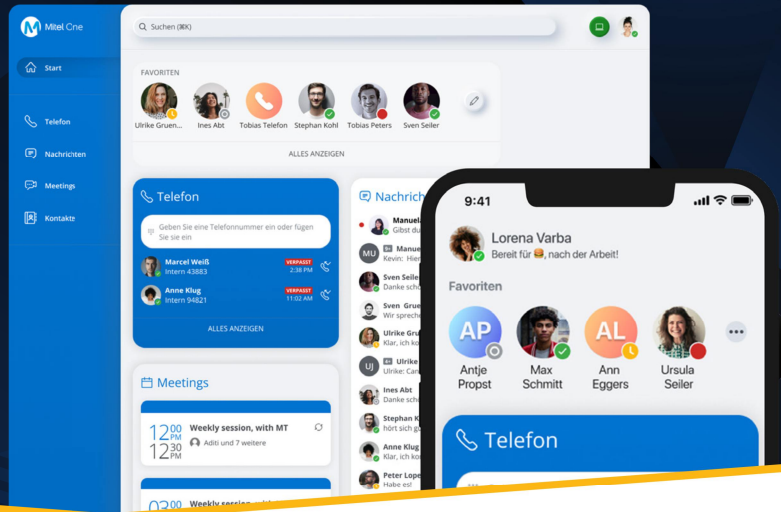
Mitel One

Start

Telefon

Nachrichten

Meetings

Kontakte

Suchen (⌘K)

FAVORITEN

Ulrike Gruen... Ines Abt Tobias Telefon Stephan Kohl Tobias Peters Sven Seiler

ALLES ANZEIGEN

Telefon

Geben Sie eine Telefonnummer ein oder fügen Sie sie ein

Marcel Weiß
Intern 43883
VERPASST
2:38 PM

Anne Klug
Intern 94821
VERPASST
11:02 AM

ALLES ANZEIGEN

Meetings

$12^{00}_{PM}$
$12^{30}_{PM}$
Weekly session, with MT
Aditi und 7 weitere

Weekly session

Nachrich

Manuel
Gibst du

MU
Manue
Kevin: Hier

Sven Seile
Danke schö

Sven Grue
Wir sprech

Ulrike Gru
Klar, ich ko

UJ
Ulrike
Ulrike: Can

Ines Abt
Danke schö

Stephan K
hört sich ga

Anne Klug
Klar, ich ko

Peter Lope
Habe es!

9:41

Lorena Varba
Bereit für 🍔, nach der Arbeit!

Favoriten

AP
Antje Propst

Max Schmitt

AL
Ann Eggers

Ursula Seiler

Telefon